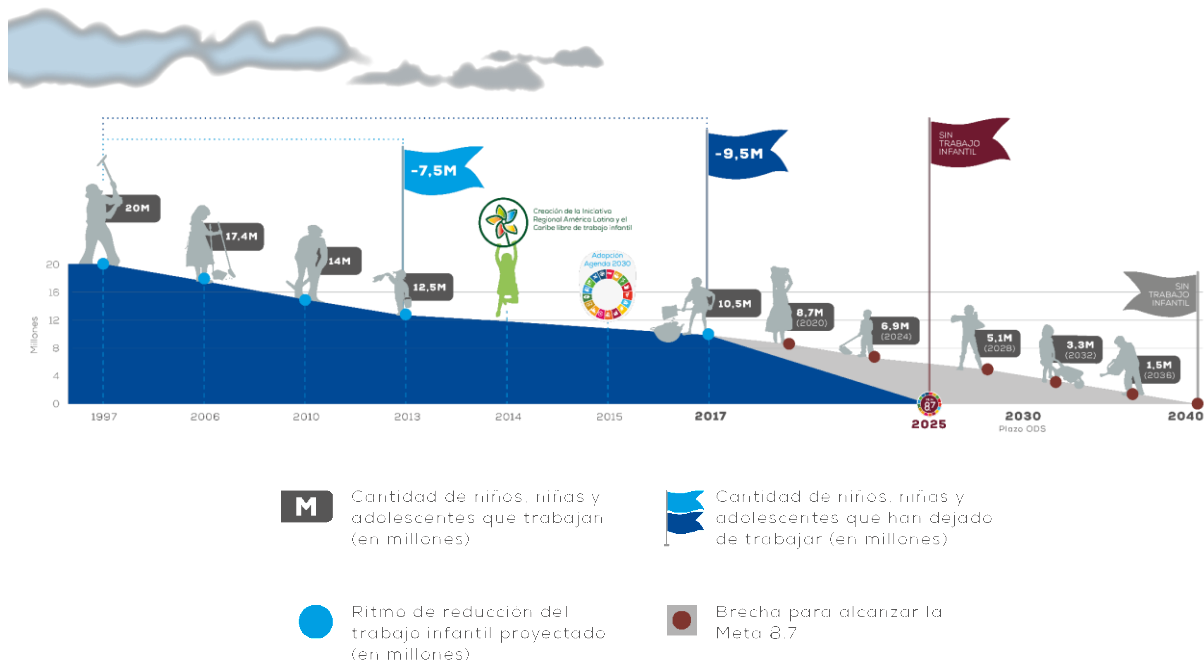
-7,5M

-9,5M

SIN TRABAJO INFANTIL

Creación de la Iniciativa Regional América Latina y el Caribe libre de trabajo infantil

Adopción Agenda 2030

20M

17,4M

14M

12,5M

10,5M

8,7M (2020)

6,9M (2024)

5,1M (2028)

3,3M (2032)

1,5M (2036)

SIN TRABAJO INFANTIL

Millones

20

16

12

8

4

0

1997

2006

2010

2013

2014

2015

2017

2025

2030 Plazo ODS

2040

M Cantidad de niños, niñas y adolescentes que trabajan (en millones)

Cantidad de niños, niñas y adolescentes que han dejado de trabajar (en millones)

Ritmo de reducción del trabajo infantil proyectado (en millones)

Brecha para alcanzar la Meta 8.7